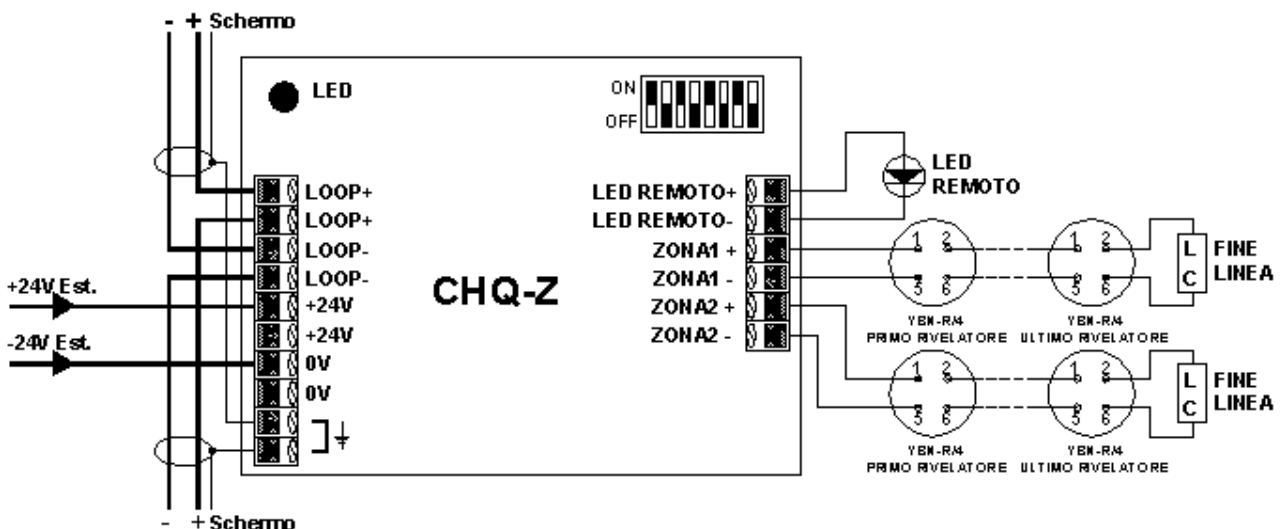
- + Schermo

LED

ON
OFF

LOOP+
LOOP+
LOOP-
LOOP-
+24V
+24V
0V
0V

+24V Est.
-24V Est.

CHQ-Z

LED REMOTO+
LED REMOTO-
ZONA1 +
ZONA1 -
ZONA2 +
ZONA2 -

LED
REMOTO

1 2
5 6
YBN-R/4
PRIMO RIVELATORE

1 2
5 6
YBN-R/4
ULTIMO RIVELATORE

L
C
FINE
LINEA

1 2
5 6
YBN-R/4
PRIMO RIVELATORE

1 2
5 6
YBN-R/4
ULTIMO RIVELATORE

L
C
FINE
LINEA

- + Schermo